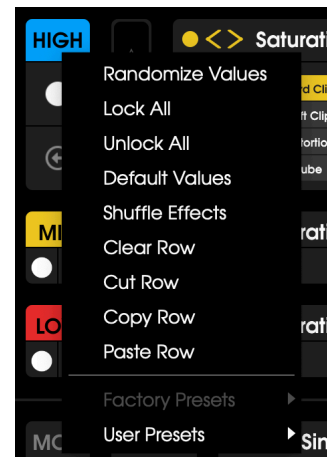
HIGH
< > Saturatio
d Cli
t Clip
tortio
ube
MI
rati
LO
rati
MO
Sin

Randomize Values
Lock All
Unlock All
Default Values
Shuffle Effects
Clear Row
Cut Row
Copy Row
Paste Row
Factory Presets
User Presets